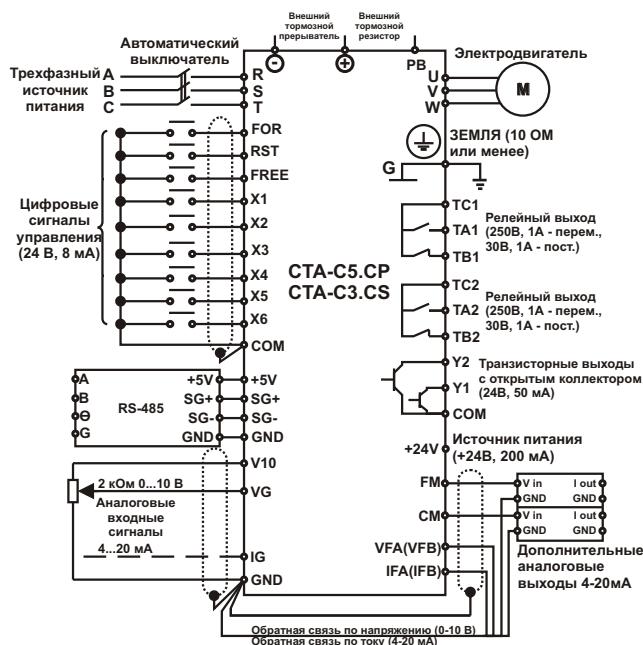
Внешний тормозной прерыватель

Внешний тормозной резистор

Автоматический выключатель

Трехфазный источник питания

A
B
C

R
S
T

PB

Электродвигатель

U
V
W

M

FOR
RST
FREE
X1
X2
X3
X4
X5
X6
COM

Цифровые сигналы управления (24 В, 8 мА)

ЗЕМЛЯ (10 ОМ или менее)

G

TC1
TA1
TB1

Релейный выход (250В, 1А - перем., 30В, 1А - пост.)

CTA-C5.CP
CTA-C3.CS

TC2
TA2
TB2

Релейный выход (250В, 1А - перем., 30В, 1А - пост.)

Y2
Y1
COM

Транзисторные выходы с открытым коллектором (24В, 50 мА)

A
B
Θ
G

RS-485

+5V
SG+
SG-
GND

+5V
SG+
SG-
GND

+24V

Источник питания (+24В, 200 мА)

V10
VG

2 кОм 0...10 В

Аналоговые входные сигналы

4...20 мА

IG
GND

FM
CM
VFA(VFB)
IFA(IFB)

V in
GND
I out
GND

V in
GND
I out
GND

Дополнительные аналоговые выходы 4-20мА

Обратная связь по напряжению (0-10 В)
Обратная связь по току (4-20 мА)